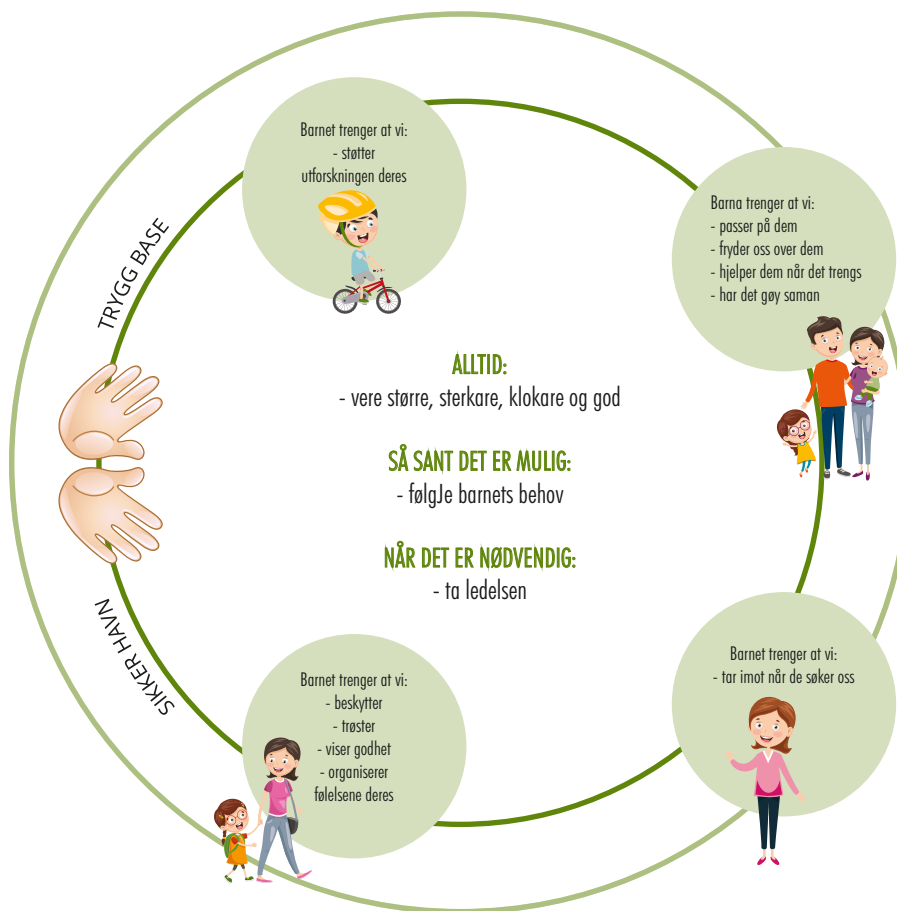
Barnet trenger at vi:
- støtter utforskningen deres

Barna trenger at vi:
- passer på dem
- fryder oss over dem
- hjelper dem når det trengs
- har det gøy saman

TRYGG BASE

ALLTID:
- vere større, sterkare, klokare og god

SÅ SANT DET ER MULIG:
- følgJe barnets behov

NÅR DET ER NØDVENDIG:
- ta ledelsen

SIKKER HAVN

Barnet trenger at vi:
- beskytter
- trøster
- viser godhet
- organiserer følelsene deres

Barnet trenger at vi:
- tar imot når de søker oss